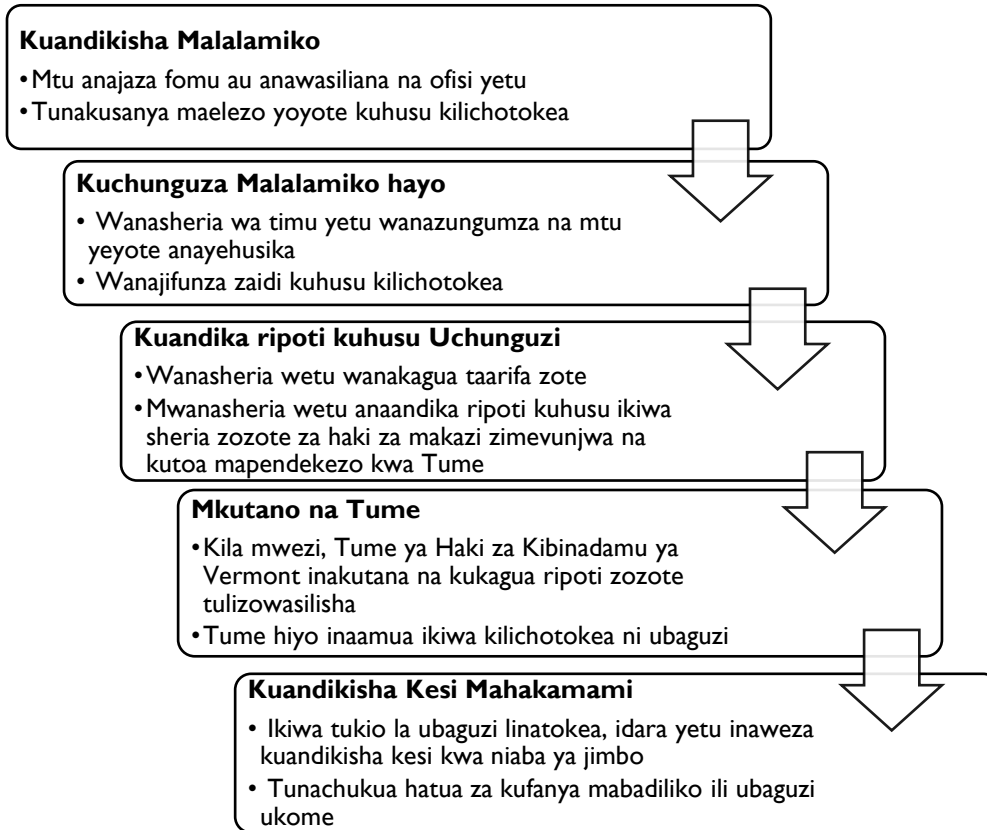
**Kuandikisha Malalamiko**

• Mtu anajaza fomu au anawasiliana na ofisi yetu
• Tunakusanya maelezo yoyote kuhusu kilichotokea

**Kuchunguza Malalamiko hayo**

• Wanasheria wa timu yetu wanazungumza na mtu yeyote anayehusika
• Wanajifunza zaidi kuhusu kilichotokea

**Kuandika ripoti kuhusu Uchunguzi**

• Wanasheria wetu wanakagua taarifa zote
• Mwanasheria wetu anaandika ripoti kuhusu ikiwa sheria zozote za haki za makazi zimevunjwa na kutoa mapendekezo kwa Tume

**Mkutano na Tume**

• Kila mwezi, Tume ya Haki za Kibinadamu ya Vermont inakutana na kukagua ripoti zozote tulizowasilisha
• Tume hiyo inaamua ikiwa kilichotokea ni ubaguzi

**Kuandikisha Kesi Mahakamami**

• Ikiwa tukio la ubaguzi linatokea, idara yetu inaweza kuandikisha kesi kwa niaba ya jimbo
• Tunachukua hatua za kufanya mabadiliko ili ubaguzi ukome